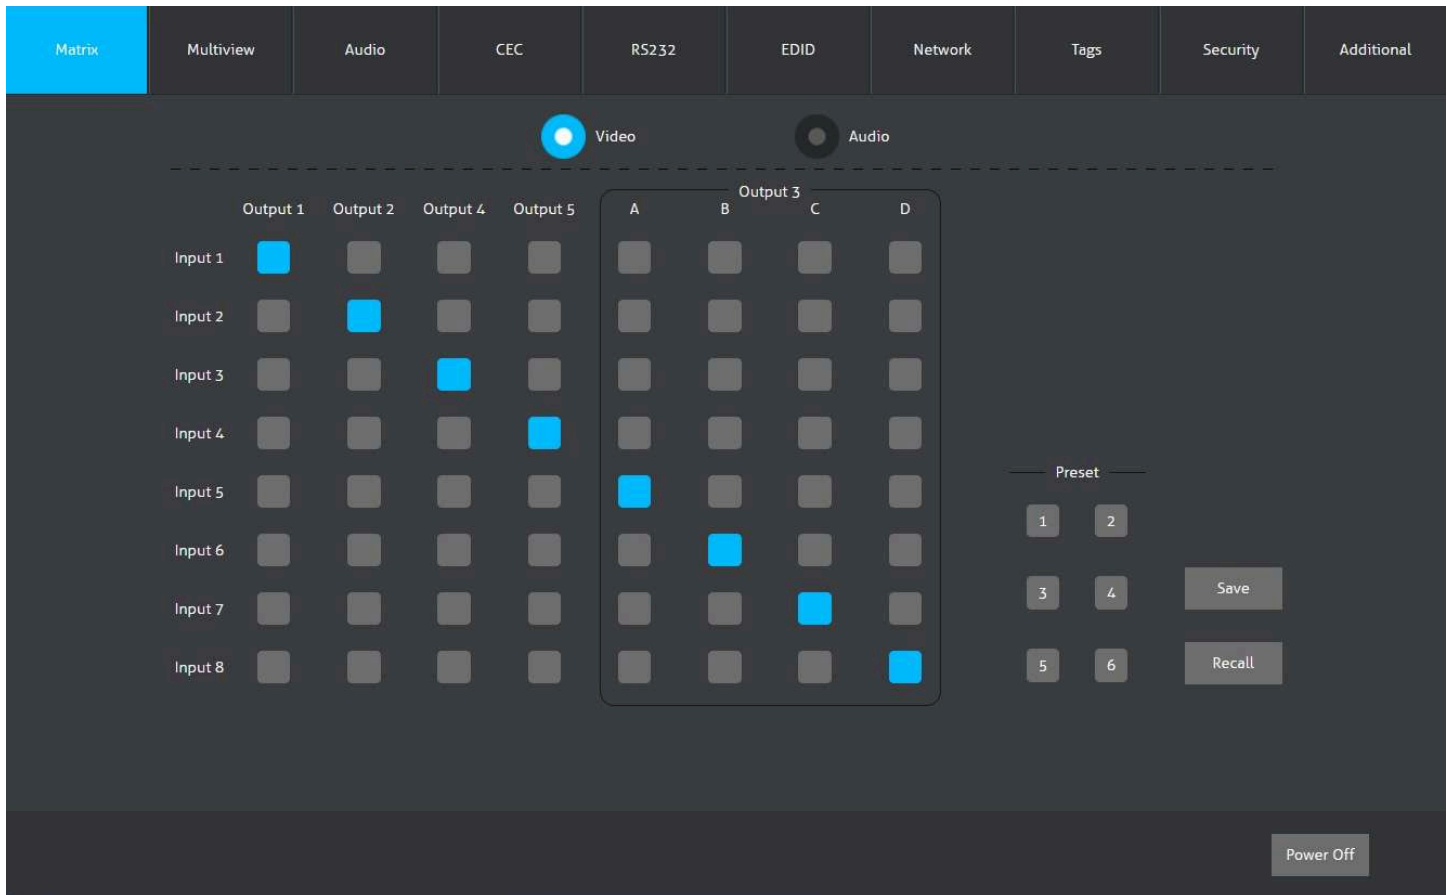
Matrix Multiview Audio CEC RS232 EDID Network Tags Security Additional

Video Audio

Output 3

| | Output 1 | Output 2 | Output 4 | Output 5 | A | B | C | D |
|---|---|---|---|---|---|---|---|---|
| Input 1 | | | | | | | | |
| Input 2 | | | | | | | | |
| Input 3 | | | | | | | | |
| Input 4 | | | | | | | | |
| Input 5 | | | | | | | | |
| Input 6 | | | | | | | | |
| Input 7 | | | | | | | | |
| Input 8 | | | | | | | | |

Preset

1 2

3 4 Save

5 6 Recall

Power Off